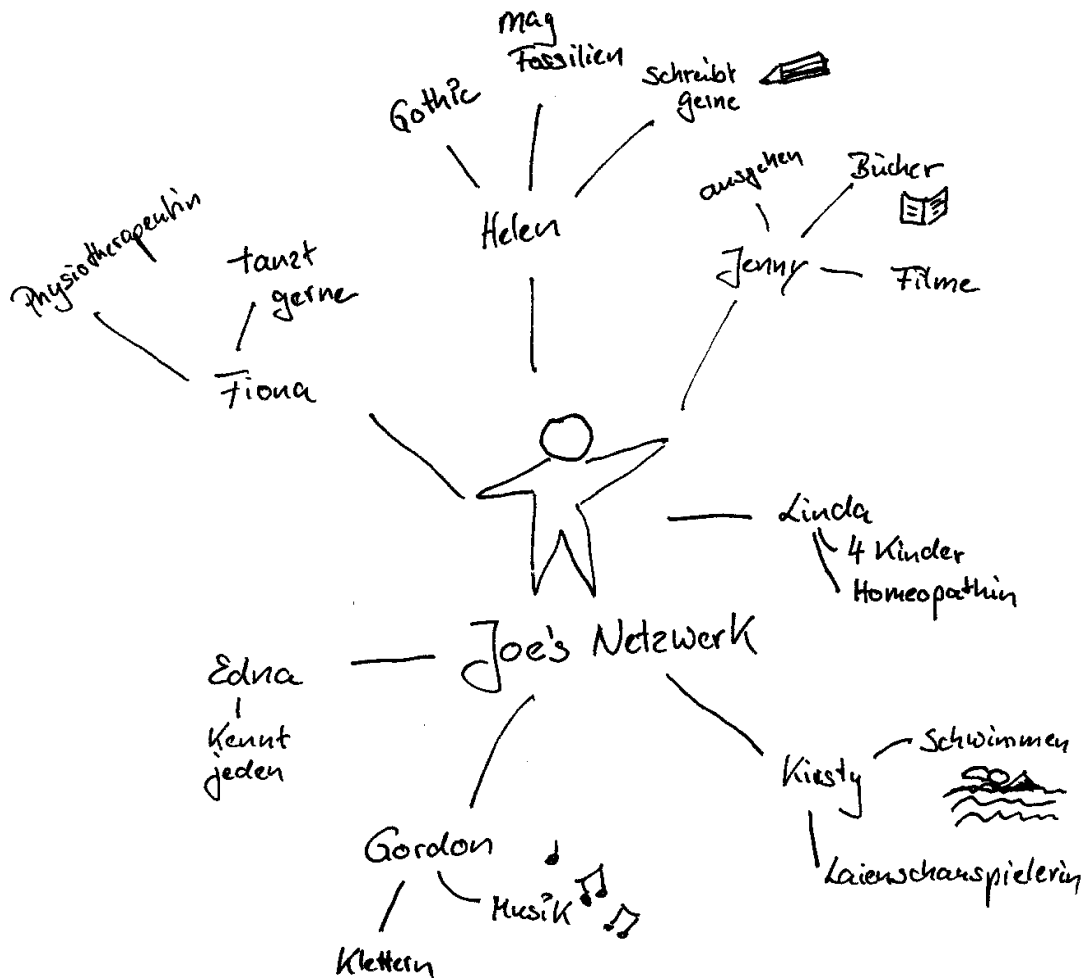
Mag Fossilien

Gothic

Schreibt gerne

Helen

ausgehen

Bücher

Jenny

Filme

Physiotherapeutin

tanzt gerne

Fiona

Linda

4 Kinder

Homeopathin

Joe's Netzwerk

Edna

Kennt jeden

Kirsty

Schwimmen

Laienschauspielerin

Gordon

Musik

Klettern